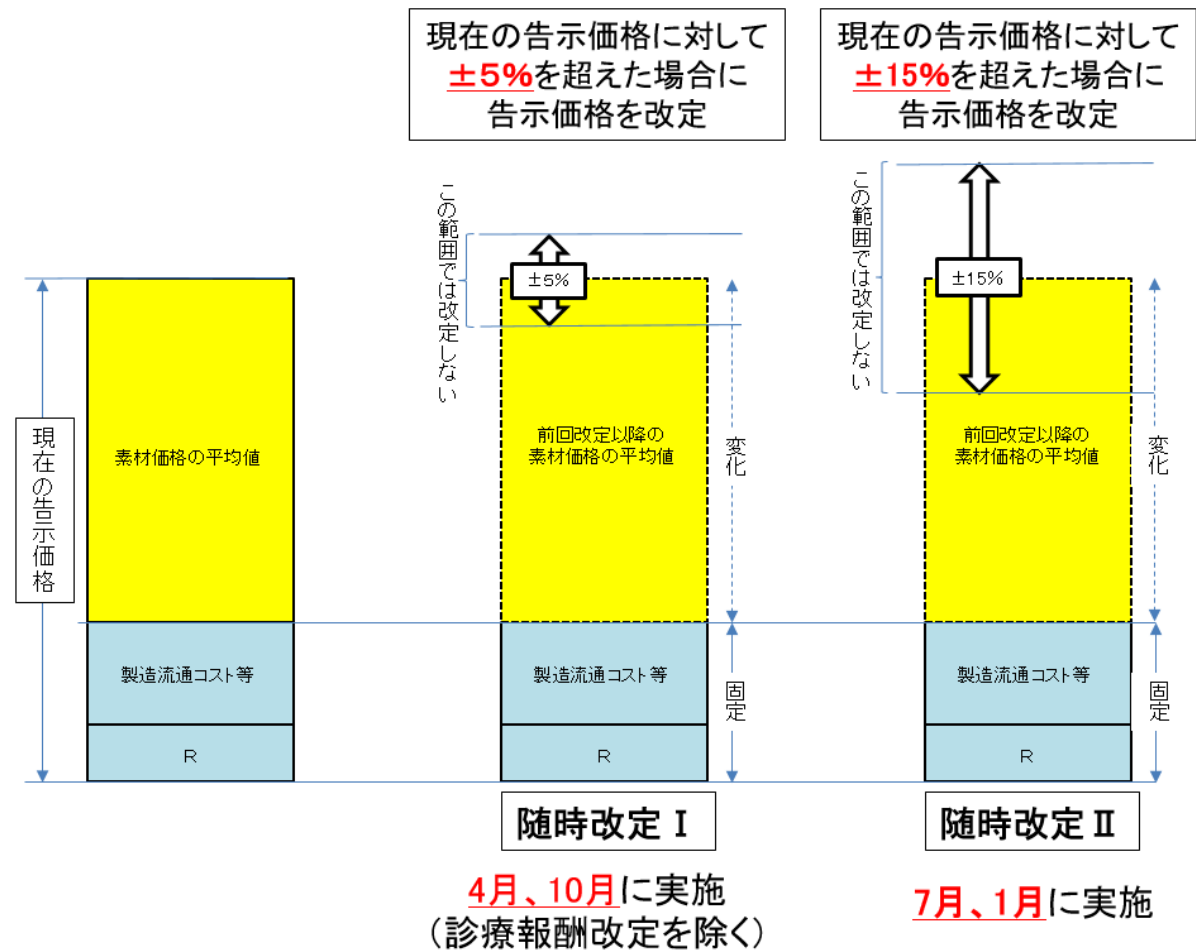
現在の告示価格に対して
±5%を超えた場合に
告示価格を改定

現在の告示価格に対して
±15%を超えた場合に
告示価格を改定

この範囲では改定しない

±5%

この範囲では改定しない

±15%

現在の告示価格

素材価格の平均値

前回改定以降の
素材価格の平均値

変化

前回改定以降の
素材価格の平均値

変化

製造流通コスト等

R

製造流通コスト等

R

固定

製造流通コスト等

R

固定

随時改定Ⅰ

4月、10月に実施
（診療報酬改定を除く）

随時改定Ⅱ

7月、1月に実施